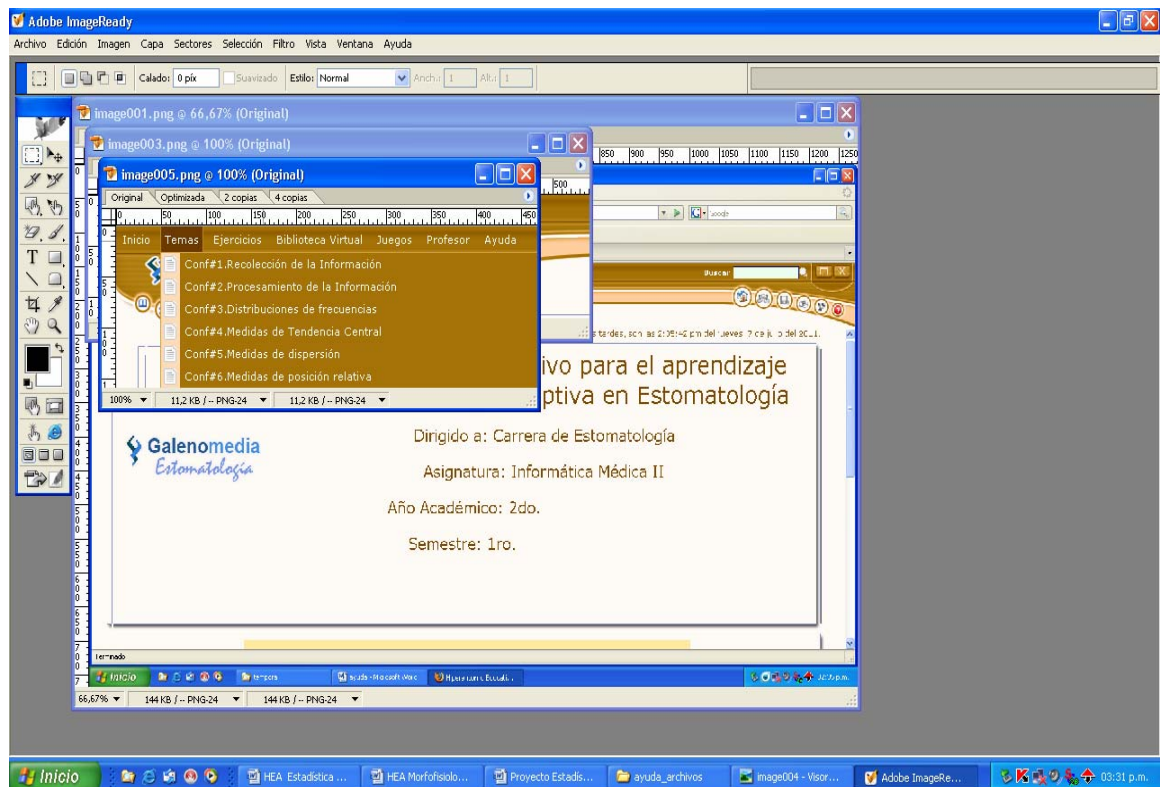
Adobe ImageReady

Archivo Edición Imagen Capa Sectores Selección Filtro Vista Ventana Ayuda

Calado: 0 píx Suavizado Estilo: Normal Anch.: 1 Alt.: 1

image001.png @ 66,67% (Original)

image003.png @ 100% (Original)

image005.png @ 100% (Original)

Original Optimizada 2 copias 4 copias

Inicio Temas Ejercicios Biblioteca Virtual Juegos Profesor Ayuda

Conf#1.Recolección de la Información
Conf#2.Procesamiento de la Información
Conf#3.Distribuciones de frecuencias
Conf#4.Medidas de Tendencia Central
Conf#5.Medidas de dispersión
Conf#6.Medidas de posición relativa

100% 11,2 KB / -- PNG-24 11,2 KB / -- PNG-24

Buscar

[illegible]s tardes, son las 2:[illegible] pm del jueves 7 de julio del 20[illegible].

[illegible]ivo para el aprendizaje
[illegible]ptiva en Estomatología

Galenomedia
Estomatología

Dirigido a: Carrera de Estomatología

Asignatura: Informática Médica II

Año Académico: 2do.

Semestre: 1ro.

Terminado

Inicio temporal ayuda - Microsoft Word Hipermedia Estadi...

66,67% 144 KB / -- PNG-24 144 KB / -- PNG-24

Inicio HEA Estadística ... HEA Morfofisiolo... Proyecto Estadis... ayuda_archivos image004 - Visor... Adobe ImageRe... 03:31 p.m.